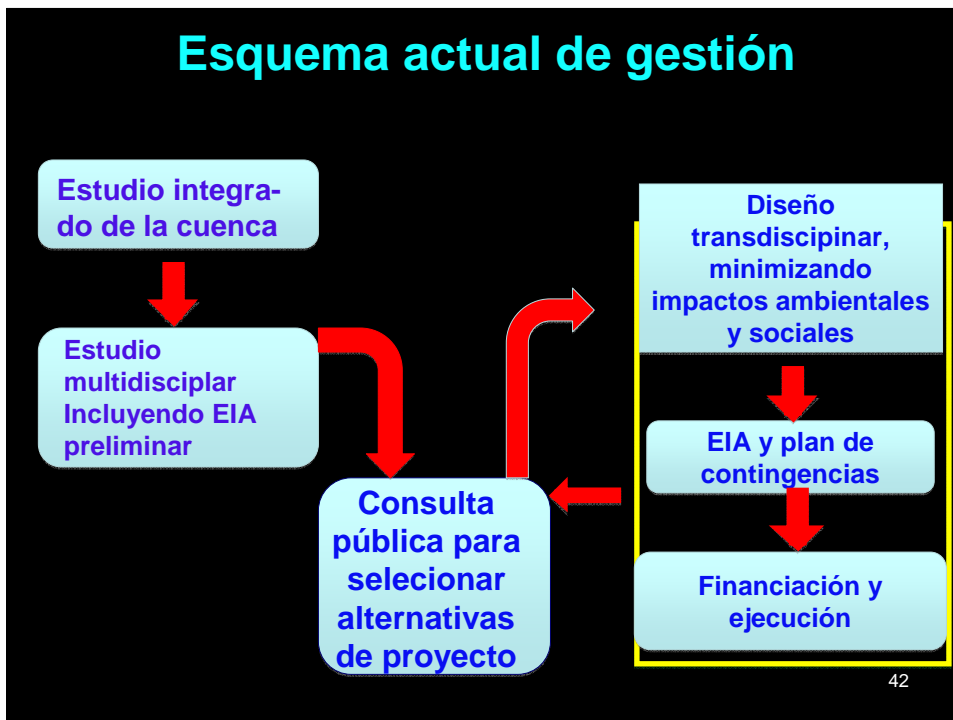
Esquema actual de gestión

Estudio integrado de la cuenca

Estudio multidisciplar Incluyendo EIA preliminar

Consulta pública para selecionar alternativas de proyecto

Diseño transdiscipinar, minimizando impactos ambientales y sociales

EIA y plan de contingencias

Financiación y ejecución

42